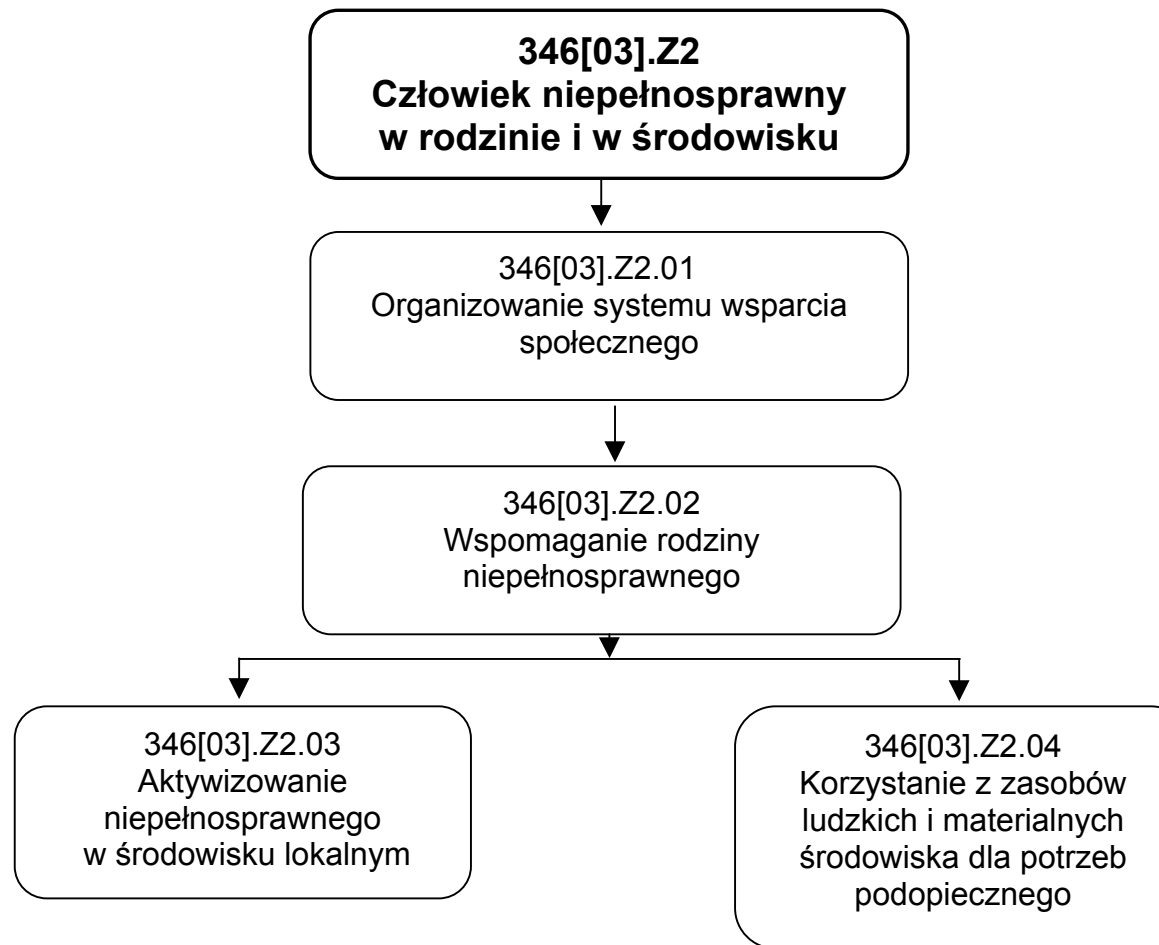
346[03].Z2
Człowiek niepełnosprawny w rodzinie i w środowisku

346[03].Z2.01
Organizowanie systemu wsparcia społecznego

346[03].Z2.02
Wspomaganie rodziny niepełnosprawnego

346[03].Z2.03
Aktywizowanie niepełnosprawnego w środowisku lokalnym

346[03].Z2.04
Korzystanie z zasobów ludzkich i materialnych środowiska dla potrzeb podopiecznego